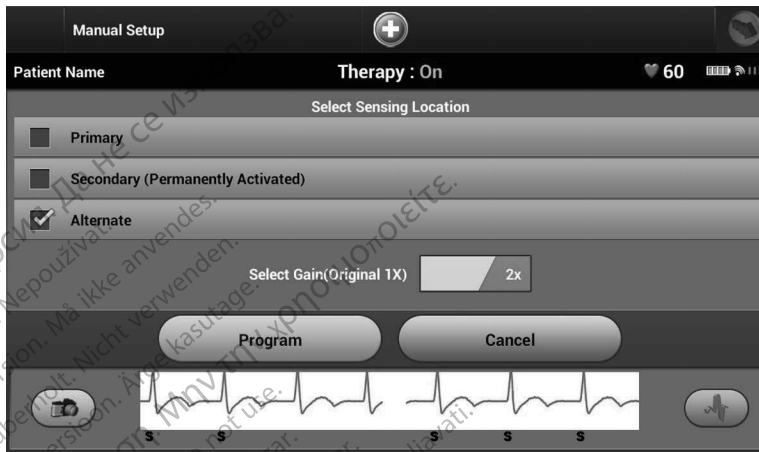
Manual Setup

Patient Name

Therapy : On

60

Select Sensing Location

Primary

Secondary (Permanently Activated)

Alternate

Select Gain(Original 1X)

2x

Program

Cancel

S S S S S

Остаряла версия. Да не се използва.
Zastaralá verze. Nepoužívat.
Forældet version. Må ikke anvendes.
Version überholt. Nicht verwenden.
Aegunud versioon. Ärge kasutage.
Παλιά έκδοση. Μην την χρησιμοποιείτε.
Outdated version. Do not use.
Zastarjela verzija. Nemojte upotrebljavati.